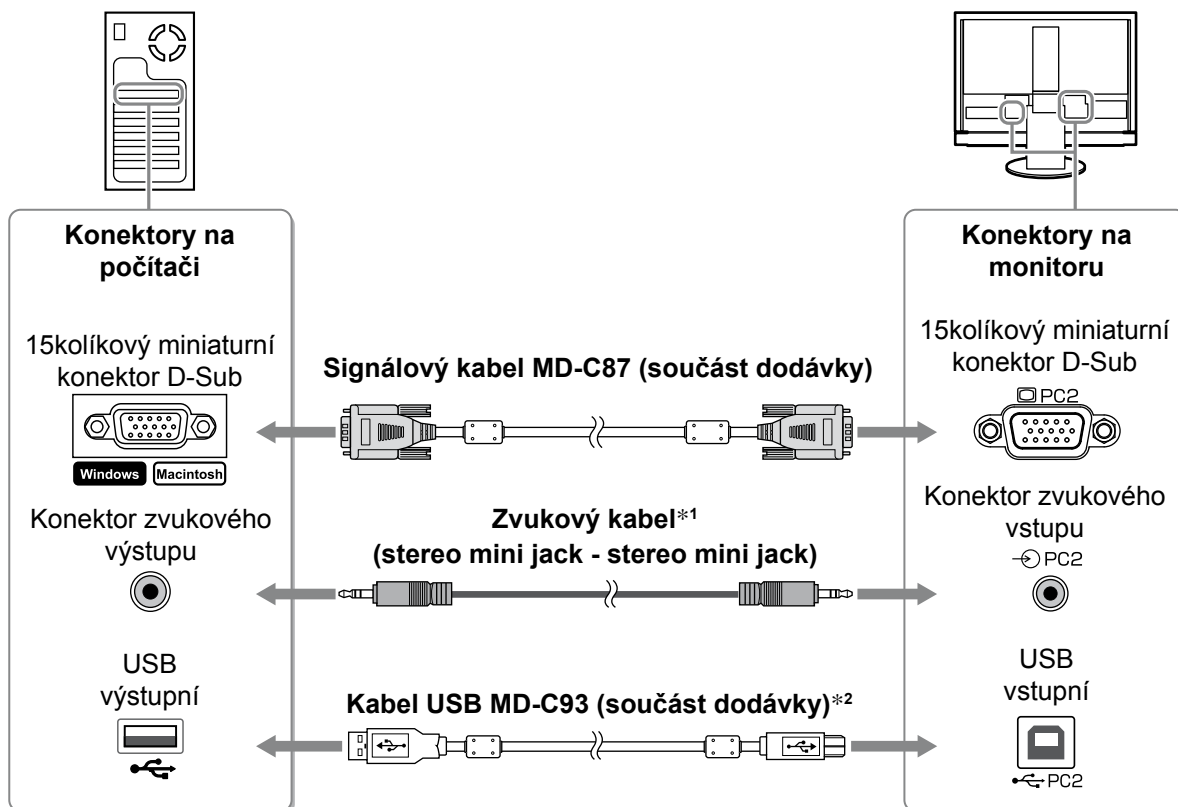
Konektory na počítači

15kolíkový miniaturní konektor D-Sub

Windows Macintosh

Konektor zvukového výstupu

USB výstupní

Signálový kabel MD-C87 (součást dodávky)

Zvukový kabel$^{*1}$ (stereo mini jack - stereo mini jack)

Kabel USB MD-C93 (součást dodávky)$^{*2}$

Konektory na monitoru

15kolíkový miniaturní konektor D-Sub

PC2

Konektor zvukového vstupu

PC2

USB vstupní

PC2